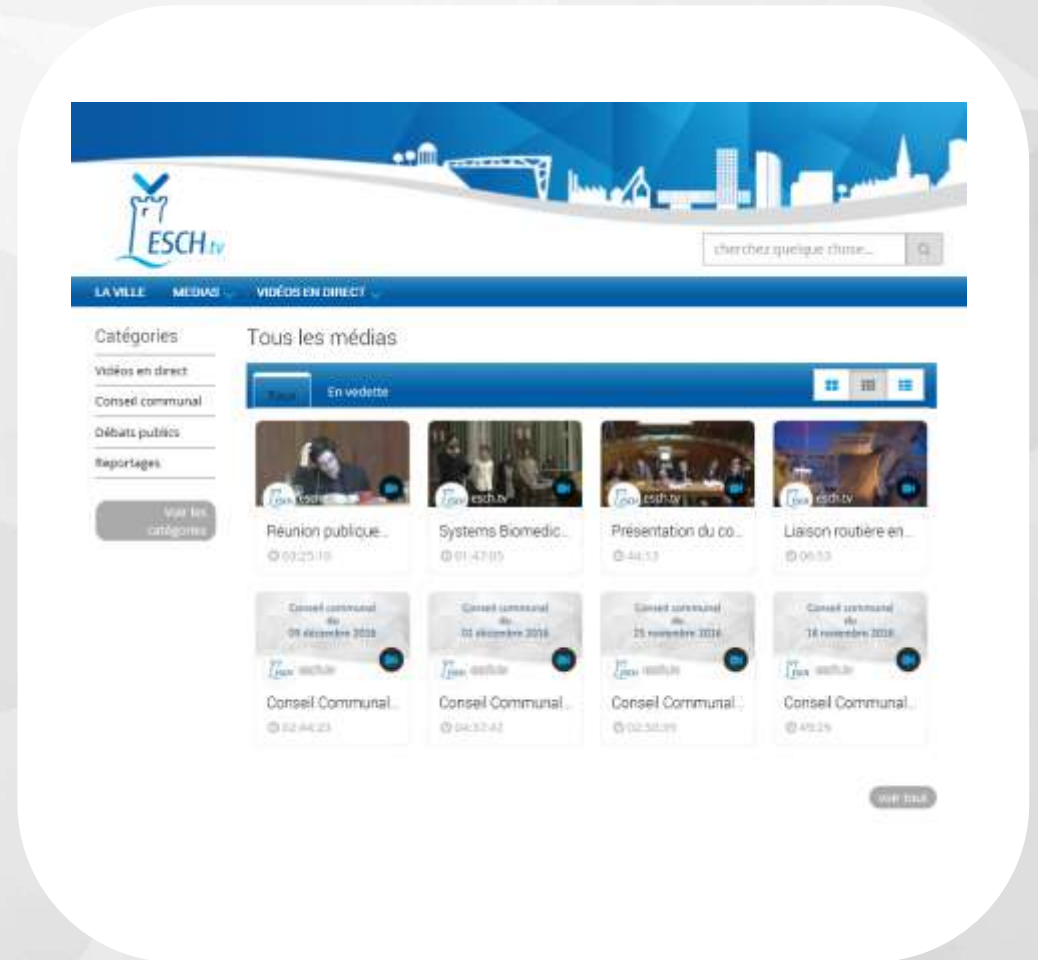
ESCH.tv

cherchez quelque chose...

LA VILLE MEDIAS VIDÉOS EN DIRECT

Catégories

Vidéos en direct

Conseil communal

Débats publics

Reportages

Voir les catégories

Tous les médias

Tous En vedette

esch.tv

Réunion publique...

03:25:10

esch.tv

Systems Biomedic...

01:47:05

esch.tv

Présentation du co...

46:53

esch.tv

Liaison routière en...

06:53

Conseil communal du 09 décembre 2016

esch.tv

Conseil Communal...

02:44:23

Conseil communal du 02 décembre 2016

esch.tv

Conseil Communal...

04:37:42

Conseil communal du 25 novembre 2016

esch.tv

Conseil Communal...

02:50:39

Conseil communal du 18 novembre 2016

esch.tv

Conseil Communal...

49:29

voir tous